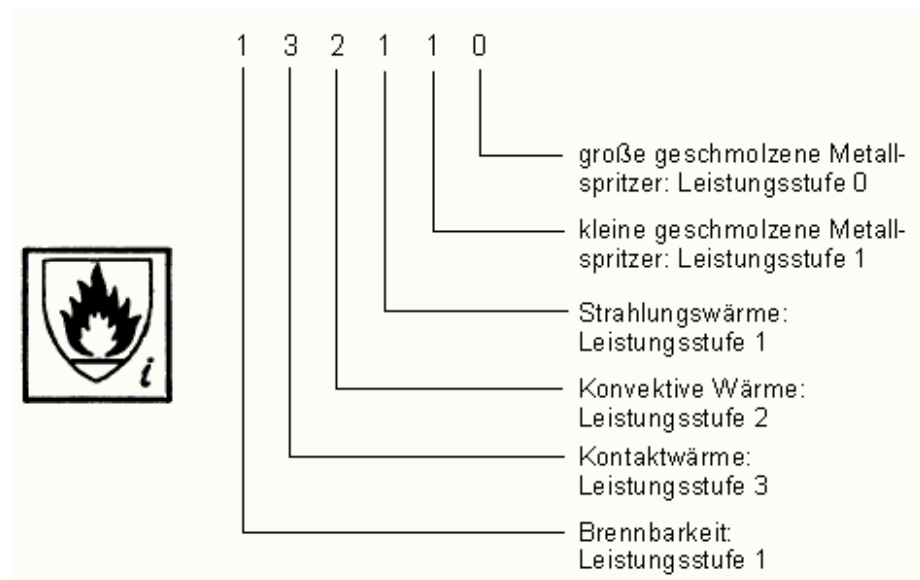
i

1 3 2 1 1 0

große geschmolzene Metallspritzer: Leistungsstufe 0

kleine geschmolzene Metallspritzer: Leistungsstufe 1

Strahlungswärme: Leistungsstufe 1

Konvektive Wärme: Leistungsstufe 2

Kontaktwärme: Leistungsstufe 3

Brennbarkeit: Leistungsstufe 1